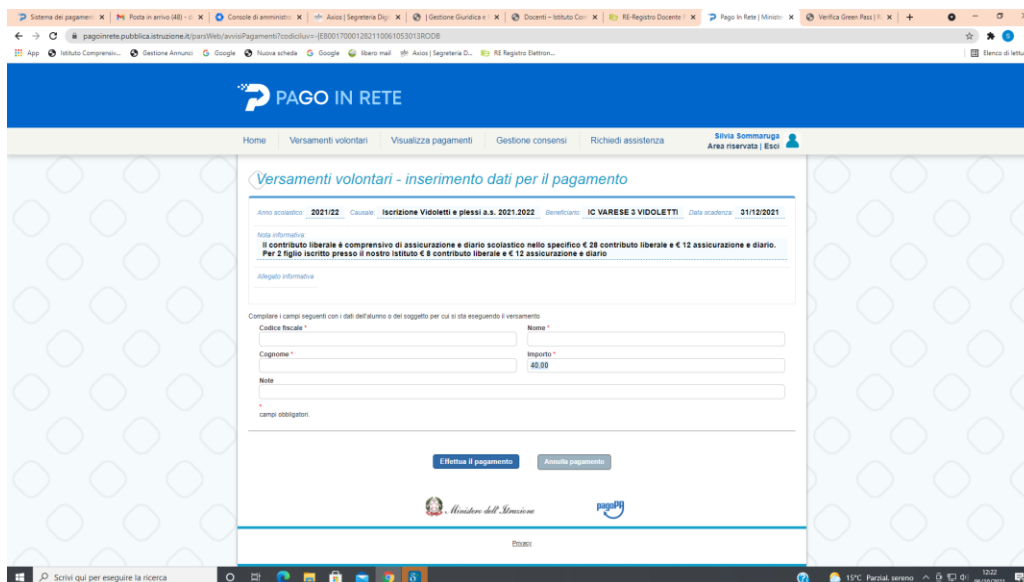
Sistema dei pagamen | Posta in arrivo (48) - | Console di amministra | Axios | Segreteria Digi | Gestione Giuridica e | Docenti – Istituto Com | RE-Registro Docente | Pago In Rete | Ministe | Verifica Green Pass | +

pagoinrete.pubblica.istruzione.it/parsWeb/avvisiPagamenti?codiciIuv=-[E8001700012821100610530I3RODB

App | Istituto Comprensiv... | Gestione Annunci | Google | Nuova scheda | Google | libero mail | Axios | Segreteria D... | RE Registro Elettron... | Elenco di lettura

PAGO IN RETE

Home | Versamenti volontari | Visualizza pagamenti | Gestione consensi | Richiedi assistenza | Silvia Sommaruga Area riservata | Esci

Versamenti volontari - inserimento dati per il pagamento

Anno scolastico: 2021/22 Causale: Iscrizione Vidoletti e plessi a.s. 2021.2022 Beneficiario: IC VARESE 3 VIDOLETTI Data scadenza: 31/12/2021

Nota informativa:
Il contributo liberale è comprensivo di assicurazione e diario scolastico nello specifico € 28 contributo liberale e € 12 assicurazione e diario. Per 2 figlio iscritto presso il nostro Istituto € 8 contributo liberale e € 12 assicurazione e diario

Allegato informativa

Compilare i campi seguenti con i dati dell'alunno o del soggetto per cui si sta eseguendo il versamento

Codice fiscale *
Nome *
Cognome *
Importo *
40,00
Note

* campi obbligatori.

Effettua il pagamento | Annulla pagamento

Ministero dell'Istruzione

pagoPA

Privacy

Scrivi qui per eseguire la ricerca

15°C Parzial. sereno 12:22